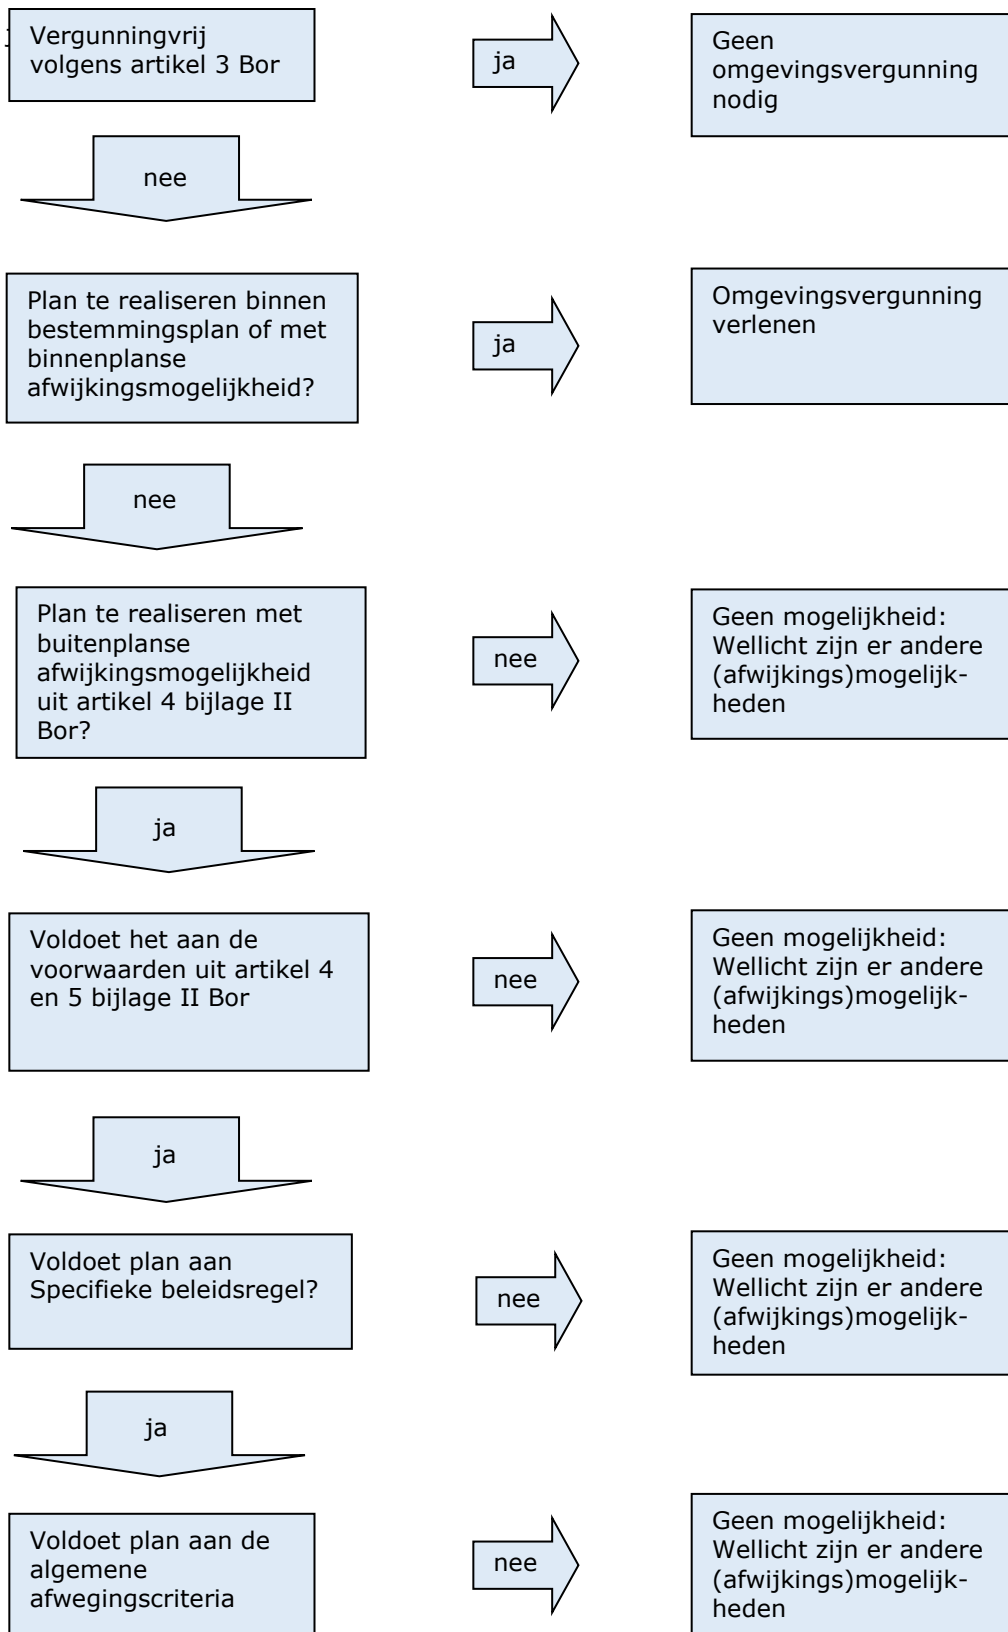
Vergunningvrij volgens artikel 3 Bor

ja

Geen omgevingsvergunning nodig

nee

Plan te realiseren binnen bestemmingsplan of met binnenplanse afwijkingsmogelijkheid?

ja

Omgevingsvergunning verlenen

nee

Plan te realiseren met buitenplanse afwijkingsmogelijkheid uit artikel 4 bijlage II Bor?

nee

Geen mogelijkheid: Wellicht zijn er andere (afwijkings)mogelijkheden

ja

Voldoet het aan de voorwaarden uit artikel 4 en 5 bijlage II Bor

nee

Geen mogelijkheid: Wellicht zijn er andere (afwijkings)mogelijkheden

ja

Voldoet plan aan Specifieke beleidsregel?

nee

Geen mogelijkheid: Wellicht zijn er andere (afwijkings)mogelijkheden

ja

Voldoet plan aan de algemene afwegingscriteria

nee

Geen mogelijkheid: Wellicht zijn er andere (afwijkings)mogelijkheden